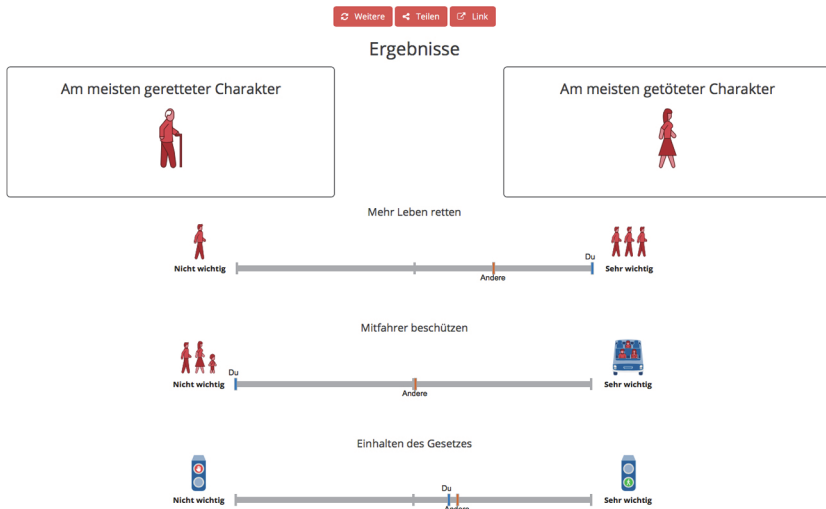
Weitere Teilen Link

Ergebnisse

Am meisten geretteter Charakter

Am meisten getöteter Charakter

Mehr Leben retten

Nicht wichtig

Du

Andere

Sehr wichtig

Mitfahrer beschützen

Nicht wichtig

Du

Andere

Sehr wichtig

Einhalten des Gesetzes

Nicht wichtig

Du

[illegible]

Sehr wichtig